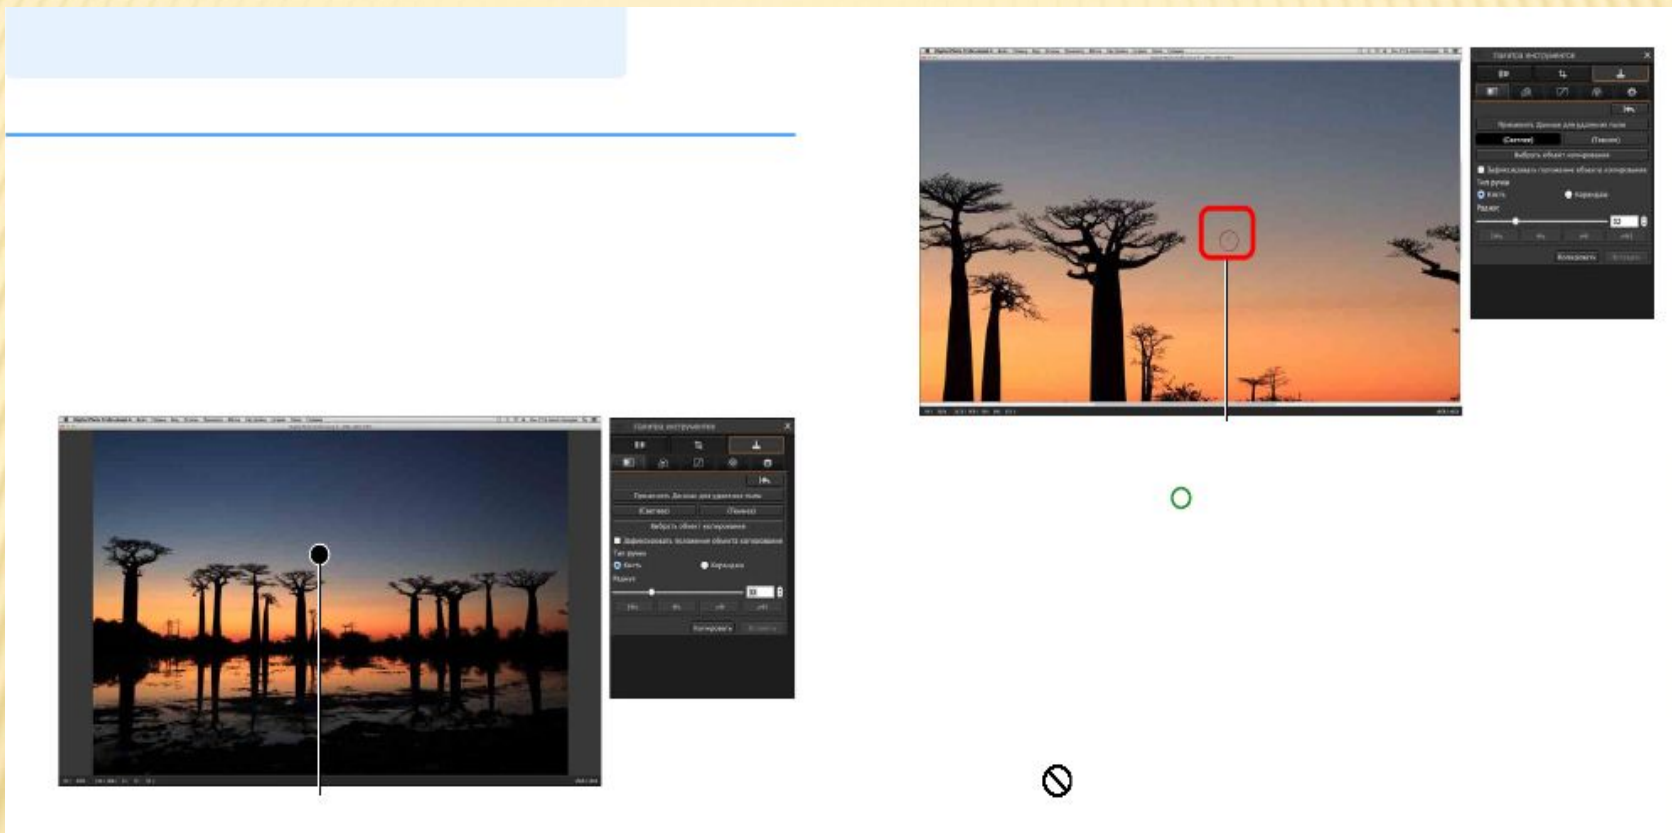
Палитра инструментов

Применить Данные для удаления пыли

(Светлое)

(Темное)

Выбрать объект копирования

Зафиксировать положение объекта копирования

Тип ручки

Кисть

Карандаш

Радиус

Копировать

Вставить

Палитра инструментов

Применить Данные для удаления пыли

(Светлое)

(Темное)

Выбрать объект копирования

Зафиксировать положение объекта копирования

Тип ручки

Кисть

Карандаш

Радиус

Копировать

Вставить